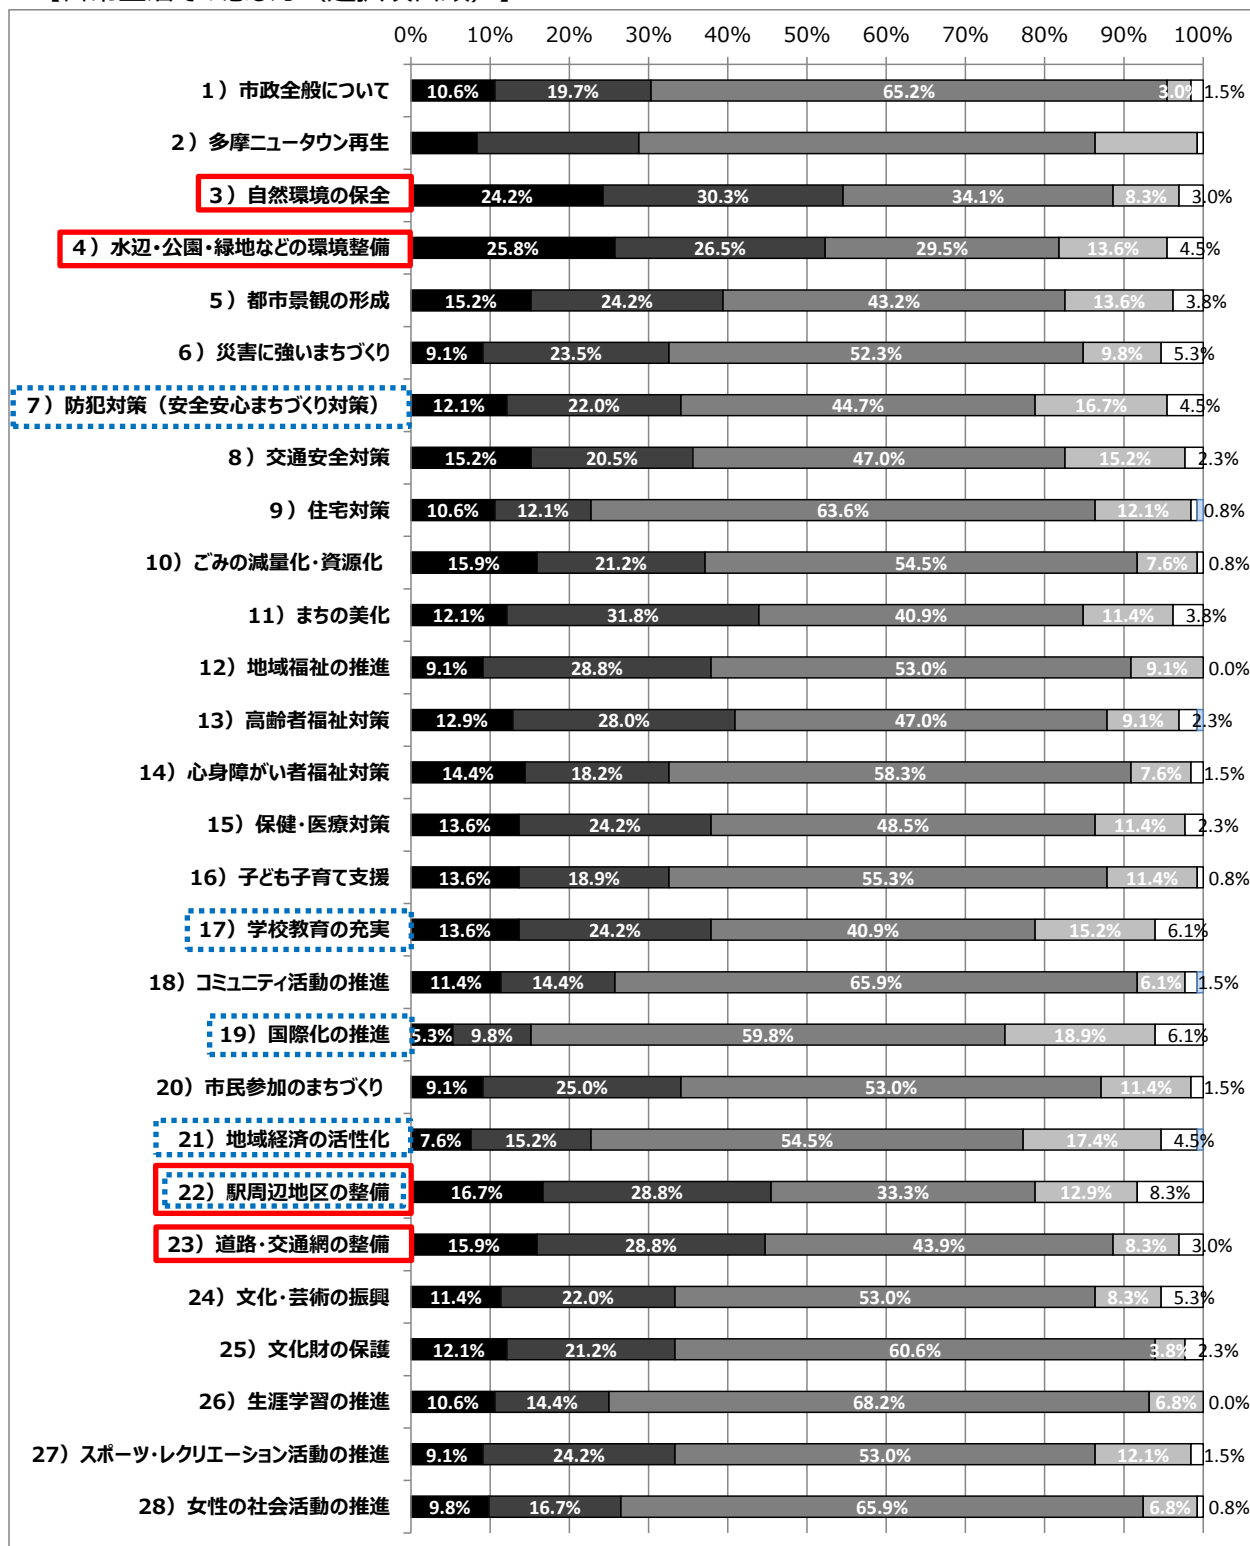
0% 10% 20% 30% 40% 50% 60% 70% 80% 90% 100%

1）市政全般について 10.6% 19.7% 65.2% 3.0% 1.5%
2）多摩ニュータウン再生
3）自然環境の保全 24.2% 30.3% 34.1% 8.3% 3.0%
4）水辺・公園・緑地などの環境整備 25.8% 26.5% 29.5% 13.6% 4.5%
5）都市景観の形成 15.2% 24.2% 43.2% 13.6% 3.8%
6）災害に強いまちづくり 9.1% 23.5% 52.3% 9.8% 5.3%
7）防犯対策（安全安心まちづくり対策） 12.1% 22.0% 44.7% 16.7% 4.5%
8）交通安全対策 15.2% 20.5% 47.0% 15.2% 2.3%
9）住宅対策 10.6% 12.1% 63.6% 12.1% 0.8%
10）ごみの減量化・資源化 15.9% 21.2% 54.5% 7.6% 0.8%
11）まちの美化 12.1% 31.8% 40.9% 11.4% 3.8%
12）地域福祉の推進 9.1% 28.8% 53.0% 9.1% 0.0%
13）高齢者福祉対策 12.9% 28.0% 47.0% 9.1% 2.3%
14）心身障がい者福祉対策 14.4% 18.2% 58.3% 7.6% 1.5%
15）保健・医療対策 13.6% 24.2% 48.5% 11.4% 2.3%
16）子ども子育て支援 13.6% 18.9% 55.3% 11.4% 0.8%
17）学校教育の充実 13.6% 24.2% 40.9% 15.2% 6.1%
18）コミュニティ活動の推進 11.4% 14.4% 65.9% 6.1% 1.5%
19）国際化の推進 5.3% 9.8% 59.8% 18.9% 6.1%
20）市民参加のまちづくり 9.1% 25.0% 53.0% 11.4% 1.5%
21）地域経済の活性化 7.6% 15.2% 54.5% 17.4% 4.5%
22）駅周辺地区の整備 16.7% 28.8% 33.3% 12.9% 8.3%
23）道路・交通網の整備 15.9% 28.8% 43.9% 8.3% 3.0%
24）文化・芸術の振興 11.4% 22.0% 53.0% 8.3% 5.3%
25）文化財の保護 12.1% 21.2% 60.6% 3.8% 2.3%
26）生涯学習の推進 10.6% 14.4% 68.2% 6.8% 0.0%
27）スポーツ・レクリエーション活動の推進 9.1% 24.2% 53.0% 12.1% 1.5%
28）女性の社会活動の推進 9.8% 16.7% 65.9% 6.8% 0.8%